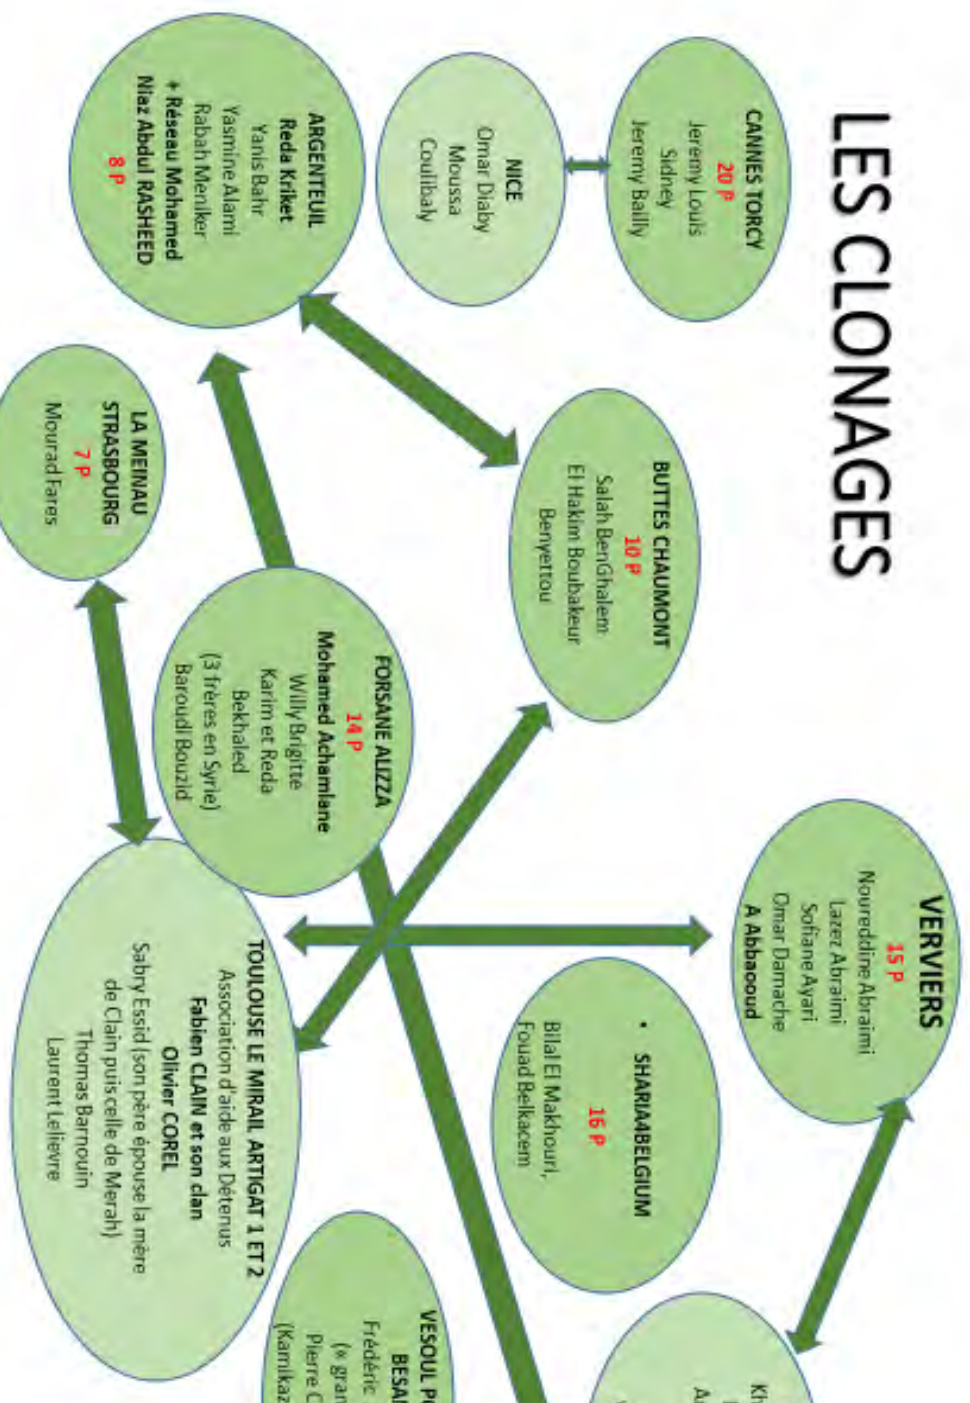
LES CLONAGES

CANNES TORCY
20 P
Jeremy Louis Sidney
Jeremy Bailly

NICE
Omar Diaby
Moussa Coulibaly

ARGENTEUIL
Reda Kriket
Yanis Bahr
Yasmine Alami
Rabah Meniker
+ Réseau Mohamed Niaz Abdul RASHEED
8 P

BUTTES CHAUMONT
10 P
Salah BenGhalem
El Hakim Boubakeur
Benyettou

LA MEINAU STRASBOURG
7 P
Mourad Fares

FORSANE ALIZZA
14 P
Mohamed Achamlane
Willy Brigitte
Karim et Reda Bekhaled
(3 frères en Syrie)
Baroudi Bouzid

VERVIERS
15 P
Noureddine Abraimi
Lazez Abraimi
Sofiane Ayari
Omar Damache
A Abbaoud

• SHARIA4BELGIUM
16 P
Bilal El Makhouri,
Fouad Belkacem

TOULOUSE LE MIRAIL ARTIGAT 1 ET 2
Association d'aide aux Détenus
Fabien CLAIN et son clan
Olivier COREL
Sabry Essid (son père épouse la mère de Clain puis celle de Merah)
Thomas Barnouin
Laurent Lelievre

VESOUL P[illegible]
BESA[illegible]
Frédéric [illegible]
(« gran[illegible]
Pierre C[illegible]
(Kamikaz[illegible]

Kh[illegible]
A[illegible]